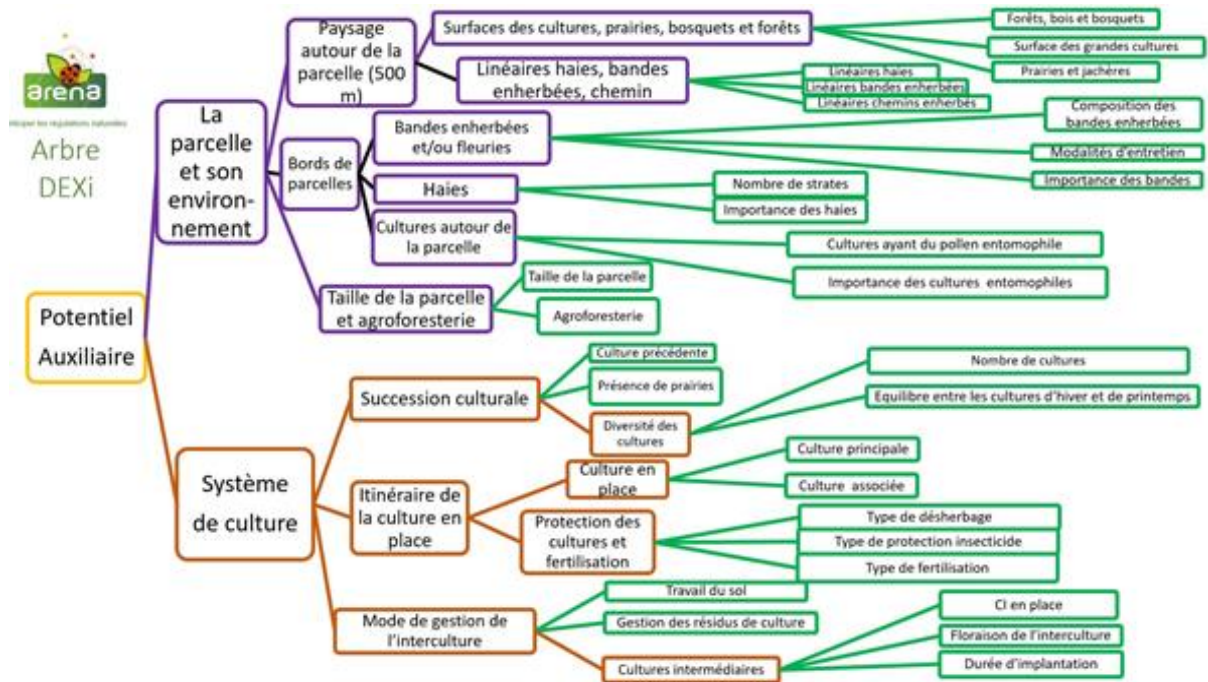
arena
Atouer les régulations naturelles
Arbre DEXi

Potentiel Auxiliaire

La parcelle et son environnement

Paysage autour de la parcelle (500 m)
Surfaces des cultures, prairies, bosquets et forêts
Forêts, bois et bosquets
Surface des grandes cultures
Prairies et jachères
Linéaires haies, bandes enherbées, chemin
Linéaires haies
Linéaires bandes enherbées
Linéaires chemins enherbés

Bords de parcelles
Bandes enherbées et/ou fleuries
Composition des bandes enherbées
Modalités d'entretien
Importance des bandes
Haies
Nombre de strates
Importance des haies
Cultures autour de la parcelle
Cultures ayant du pollen entomophile
Importance des cultures entomophiles

Taille de la parcelle et agroforesterie
Taille de la parcelle
Agroforesterie

Système de culture

Succession culturale
Culture précédente
Présence de prairies
Diversité des cultures
Nombre de cultures
Equilibre entre les cultures d'hiver et de printemps

Itinéraire de la culture en place
Culture en place
Culture principale
Culture associée
Protection des cultures et fertilisation
Type de désherbage
Type de protection insecticide
Type de fertilisation

Mode de gestion de l'interculture
Travail du sol
Gestion des résidus de culture
Cultures intermédiaires
CI en place
Floraison de l'interculture
Durée d'implantation